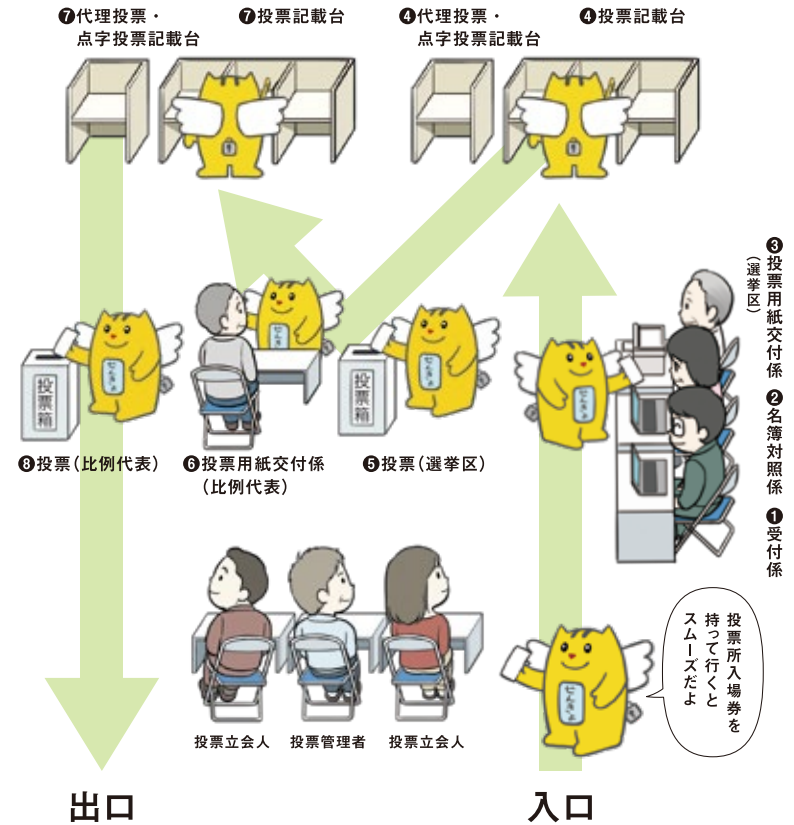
❼代理投票・点字投票記載台

❼投票記載台

❹代理投票・点字投票記載台

❹投票記載台

❸投票用紙交付係（選挙区）

❷名簿対照係

❶受付係

投票箱

投票箱

❽投票（比例代表）

❻投票用紙交付係（比例代表）

❺投票（選挙区）

投票所入場券を持って行くとスムーズだよ

投票立会人

投票管理者

投票立会人

出口

入口